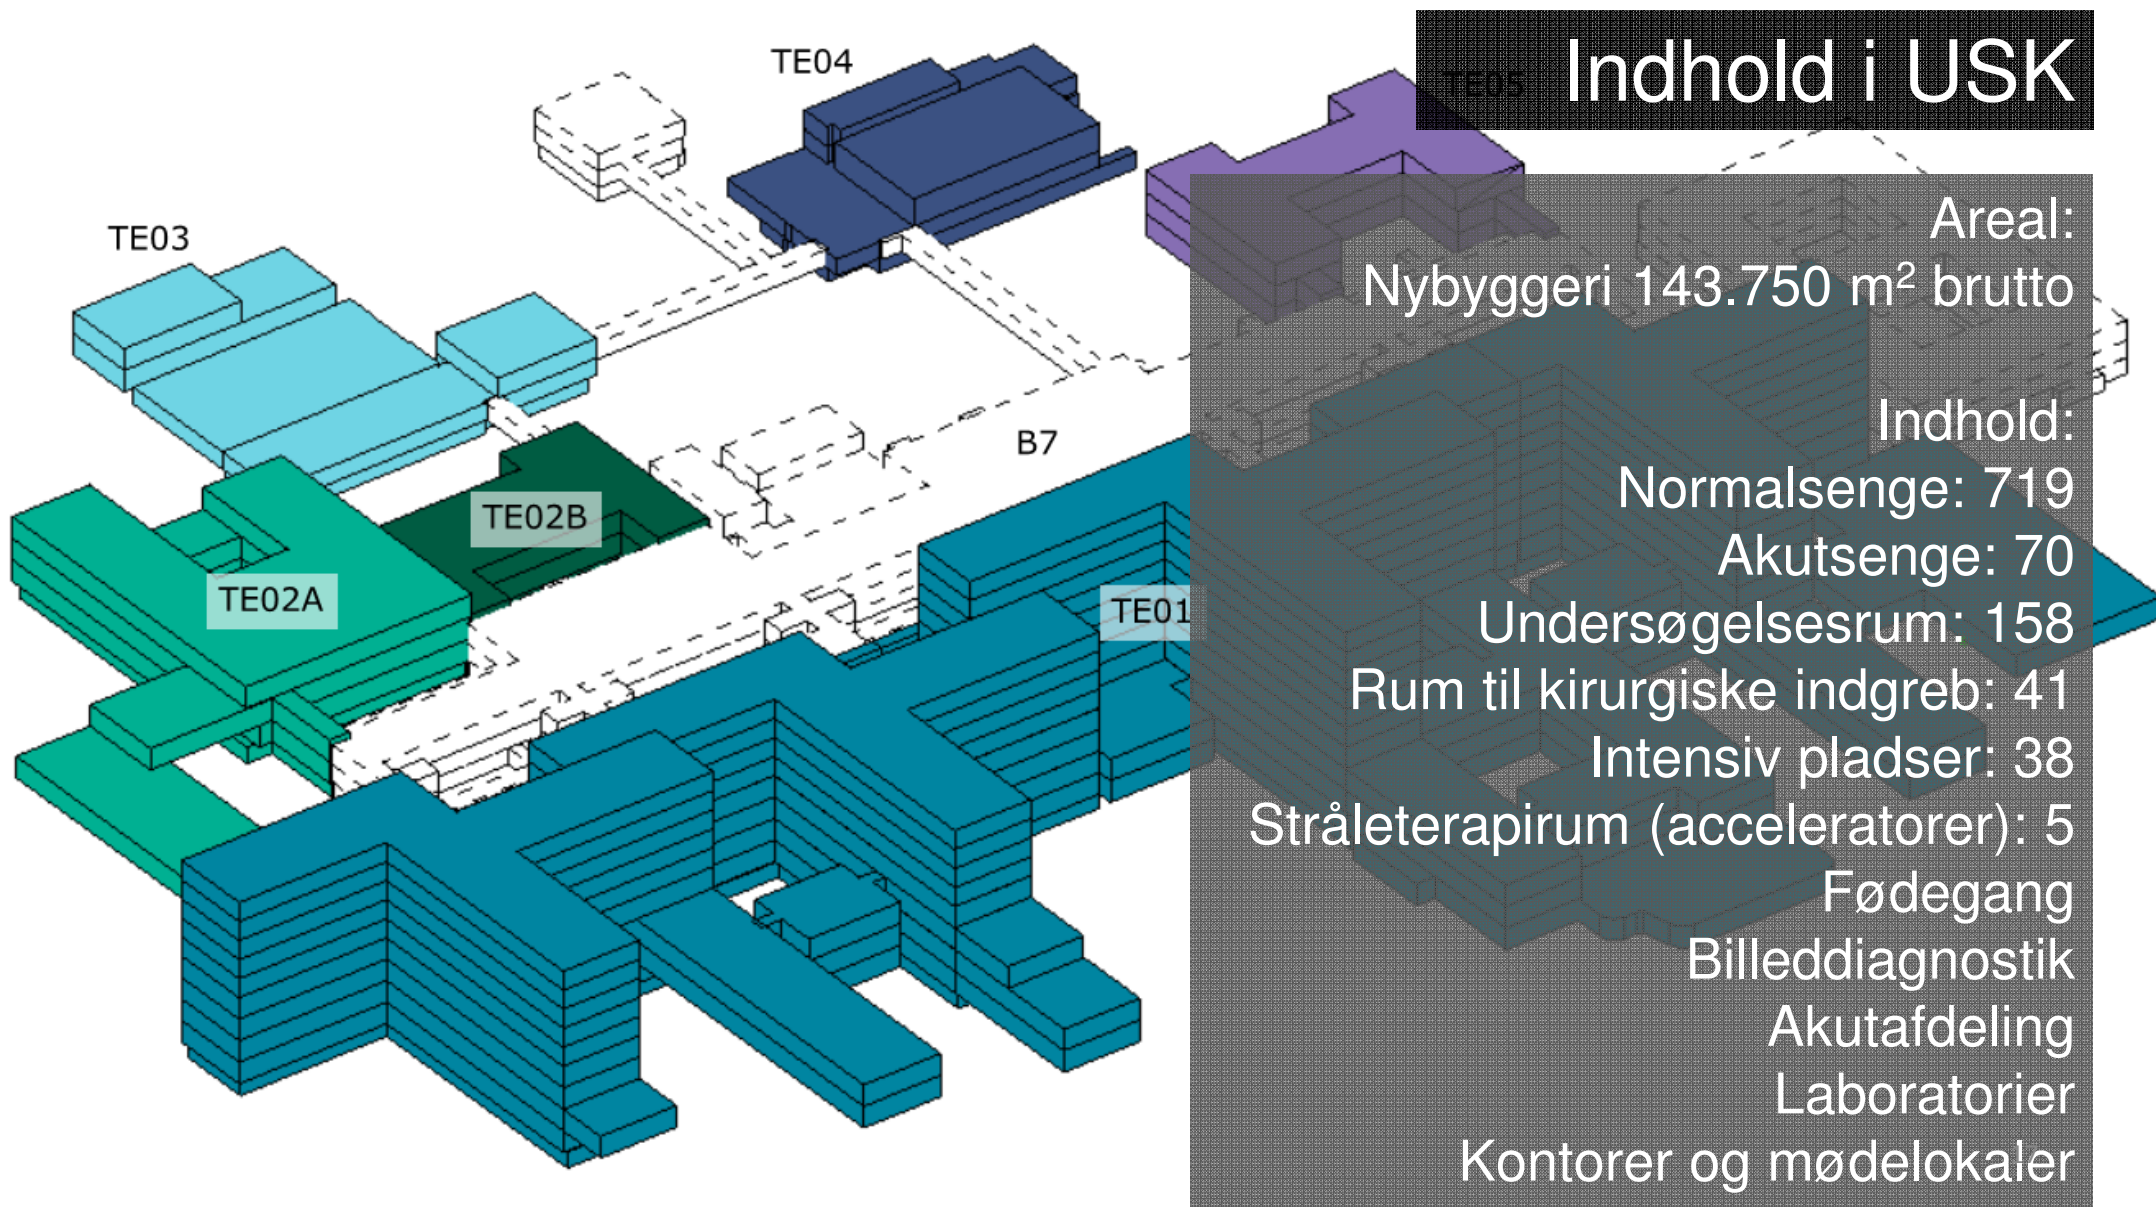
TE04

TE05

Indhold i USK

TE03

B7

TE02B

TE02A

TE01

Areal:
Nybyggeri 143.750 m$^2$ brutto

Indhold:
Normalsenge: 719
Akutsenge: 70
Undersøgelsesrum: 158
Rum til kirurgiske indgreb: 41
Intensiv pladser: 38
Stråleterapirum (acceleratorer): 5
Fødegang
Billeddiagnostik
Akutafdeling
Laboratorier
Kontorer og mødelokaler